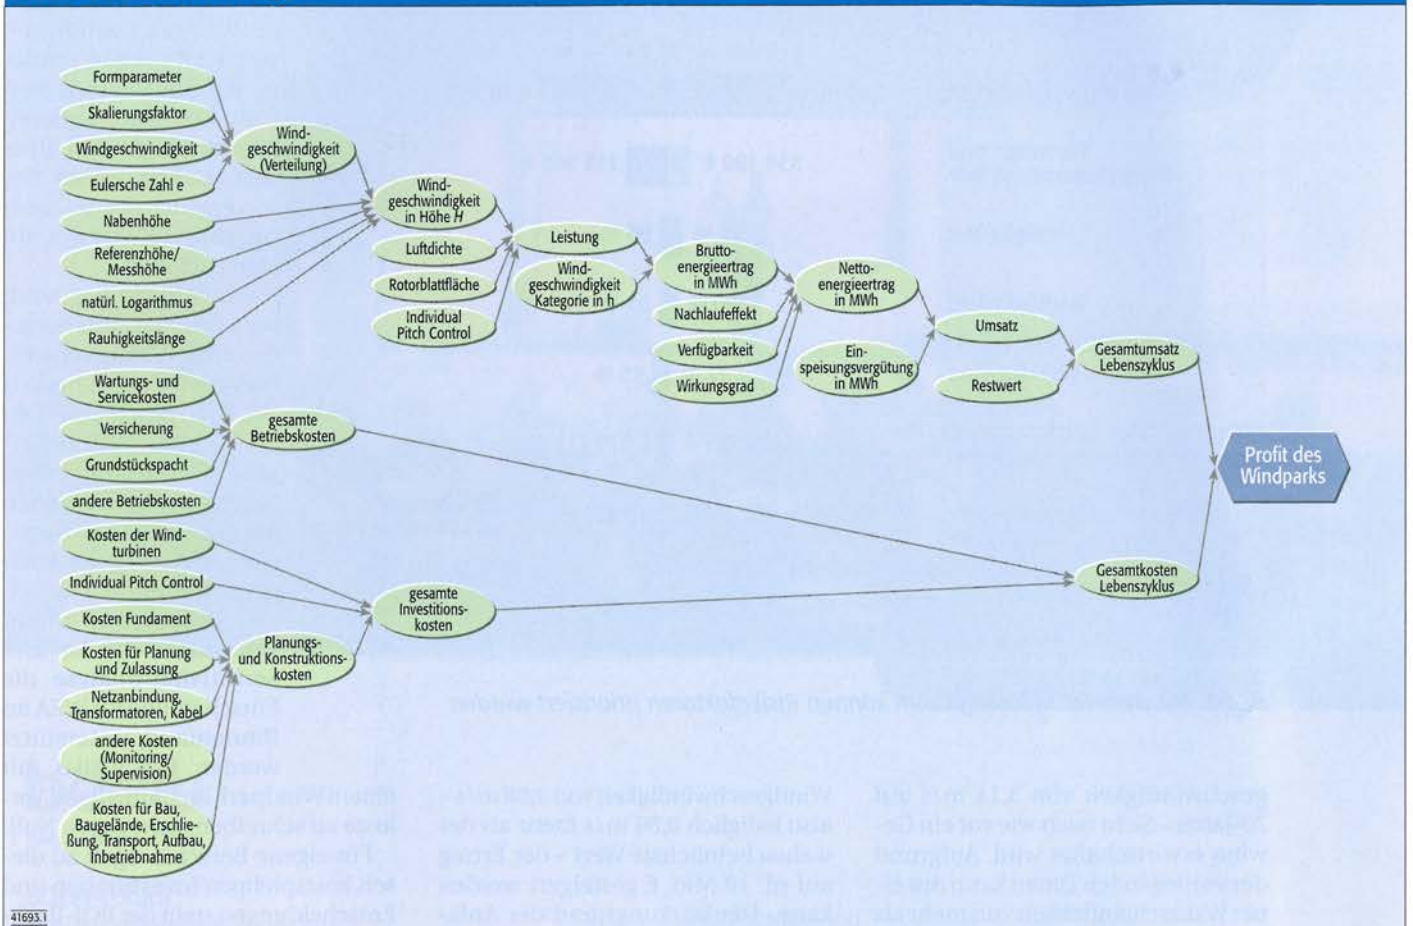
Formparameter
Skalierungsfaktor
Windgeschwindigkeit
Eulersche Zahl e
Nabenhöhe
Referenzhöhe/ Messhöhe
natürl. Logarithmus
Rauhigkeitslänge

Windgeschwindigkeit (Verteilung)

Windgeschwindigkeit in Höhe $H$
Luftdichte
Rotorblattfläche
Individual Pitch Control

Leistung
Windgeschwindigkeit Kategorie in h

Bruttoenergieertrag in MWh
Nachlaufeffekt
Verfügbarkeit
Wirkungsgrad

Nettoenergieertrag in MWh
Einspeisungsvergütung in MWh

Umsatz
Restwert

Gesamtumsatz Lebenszyklus

Profit des Windparks

Wartungs- und Servicekosten
Versicherung
Grundstückspacht
andere Betriebskosten

gesamte Betriebskosten

Kosten der Windturbinen
Individual Pitch Control
Kosten Fundament
Kosten für Planung und Zulassung
Netzanbindung, Transformatoren, Kabel
andere Kosten (Monitoring/ Supervision)
Kosten für Bau, Baugelände, Erschließung, Transport, Aufbau, Inbetriebnahme

Planungs- und Konstruktionskosten

gesamte Investitionskosten

Gesamtkosten Lebenszyklus

41693.1